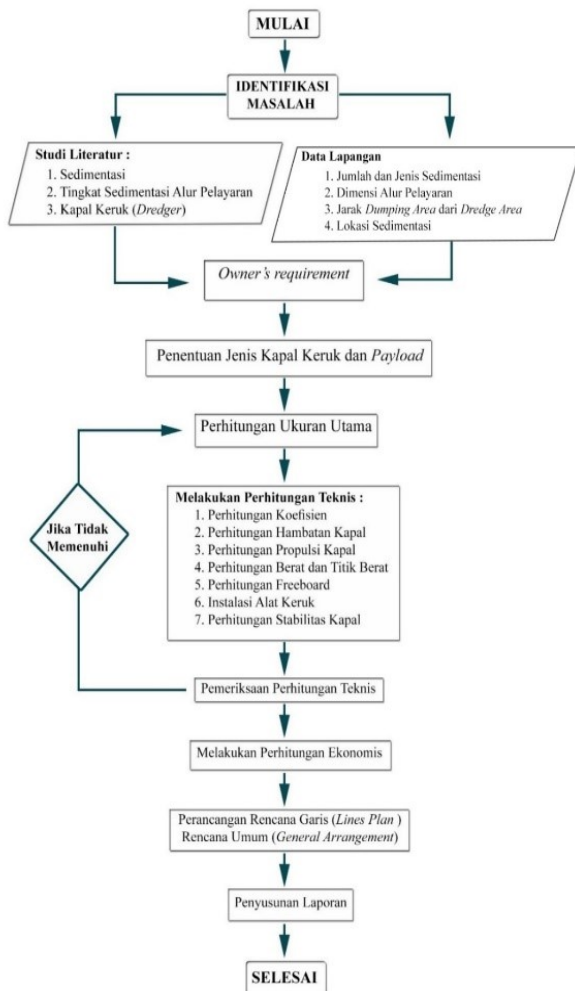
MULAI

IDENTIFIKASI MASALAH

Studi Literatur :
1. Sedimentasi
2. Tingkat Sedimentasi Alur Pelayaran
3. Kapal Keruk (*Dredger*)

Data Lapangan
1. Jumlah dan Jenis Sedimentasi
2. Dimensi Alur Pelayaran
3. Jarak *Dumping Area* dari *Dredge Area*
4. Lokasi Sedimentasi

*Owner's requirement*

Penentuan Jenis Kapal Keruk dan *Payload*

Perhitungan Ukuran Utama

Jika Tidak Memenuhi

Melakukan Perhitungan Teknis :
1. Perhitungan Koefisien
2. Perhitungan Hambatan Kapal
3. Perhitungan Propulsi Kapal
4. Perhitungan Berat dan Titik Berat
5. Perhitungan Freeboard
6. Instalasi Alat Keruk
7. Perhitungan Stabilitas Kapal

Pemeriksaan Perhitungan Teknis

Melakukan Perhitungan Ekonomis

Perancangan Rencana Garis (*Lines Plan* )
Rencana Umum (*General Arrangement*)

Penyusunan Laporan

SELESAI